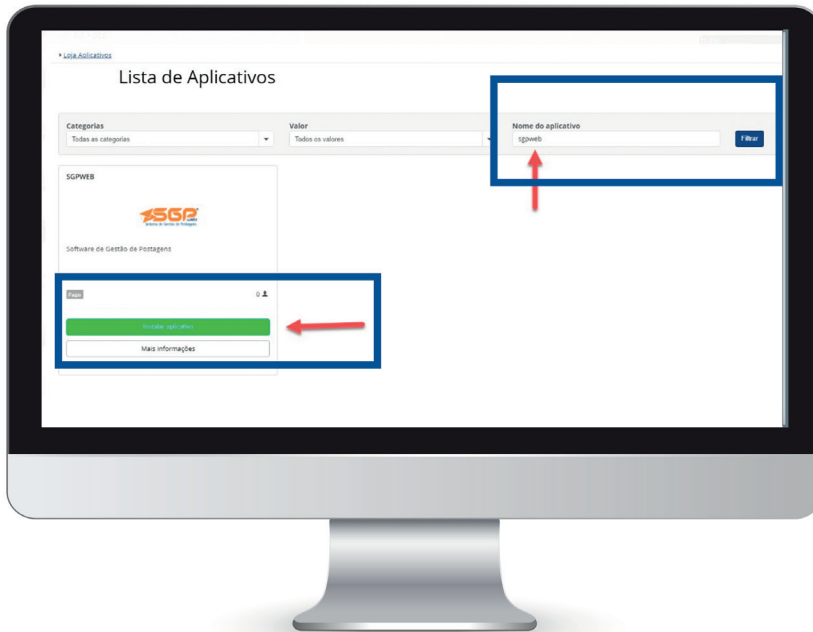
▸ Loja Aplicativos

Lista de Aplicativos

Categorias
Todas as categorias

Valor
Todos os valores

Nome do aplicativo
sgpweb

Filtrar

SGPWEB

SGP
Software de Gestão de Postagens

Software de Gestão de Postagens

Pago

0

Instalar aplicativo

Mais informações